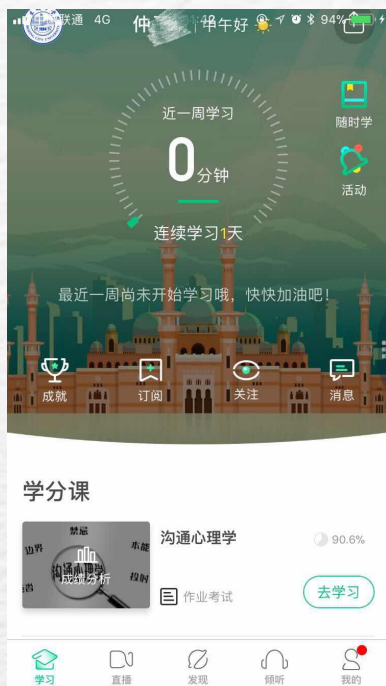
联通 4G 仲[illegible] 中午好 94%

近一周学习
0分钟
连续学习1天

随时学
活动

最近一周尚未开始学习哦，快快加油吧！

成就
订阅
关注
消息

学分课

禁忌
边界
本能
沟通心理学
成绩分析
投射

沟通心理学
90.6%
作业考试
去学习

学习
直播
发现
倾听
我的